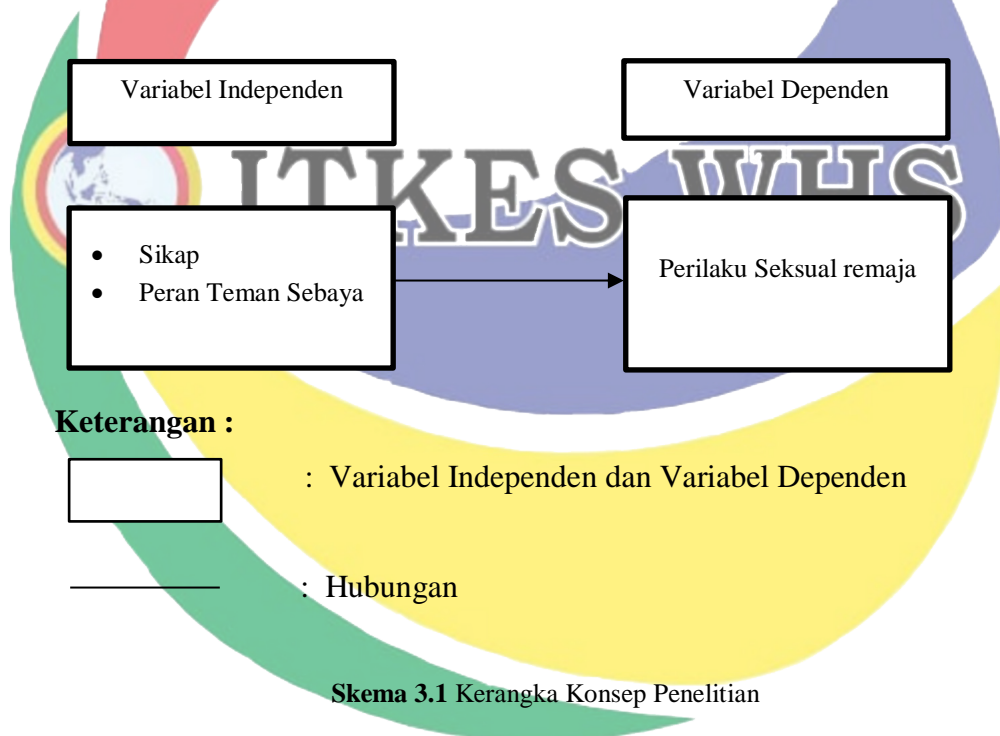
Variabel Independen

Variabel Dependen

ITKES WHS

- Sikap
- Peran Teman Sebaya

Perilaku Seksual remaja

**Keterangan :**

: Variabel Independen dan Variabel Dependen

: Hubungan

**Skema 3.1** Kerangka Konsep Penelitian